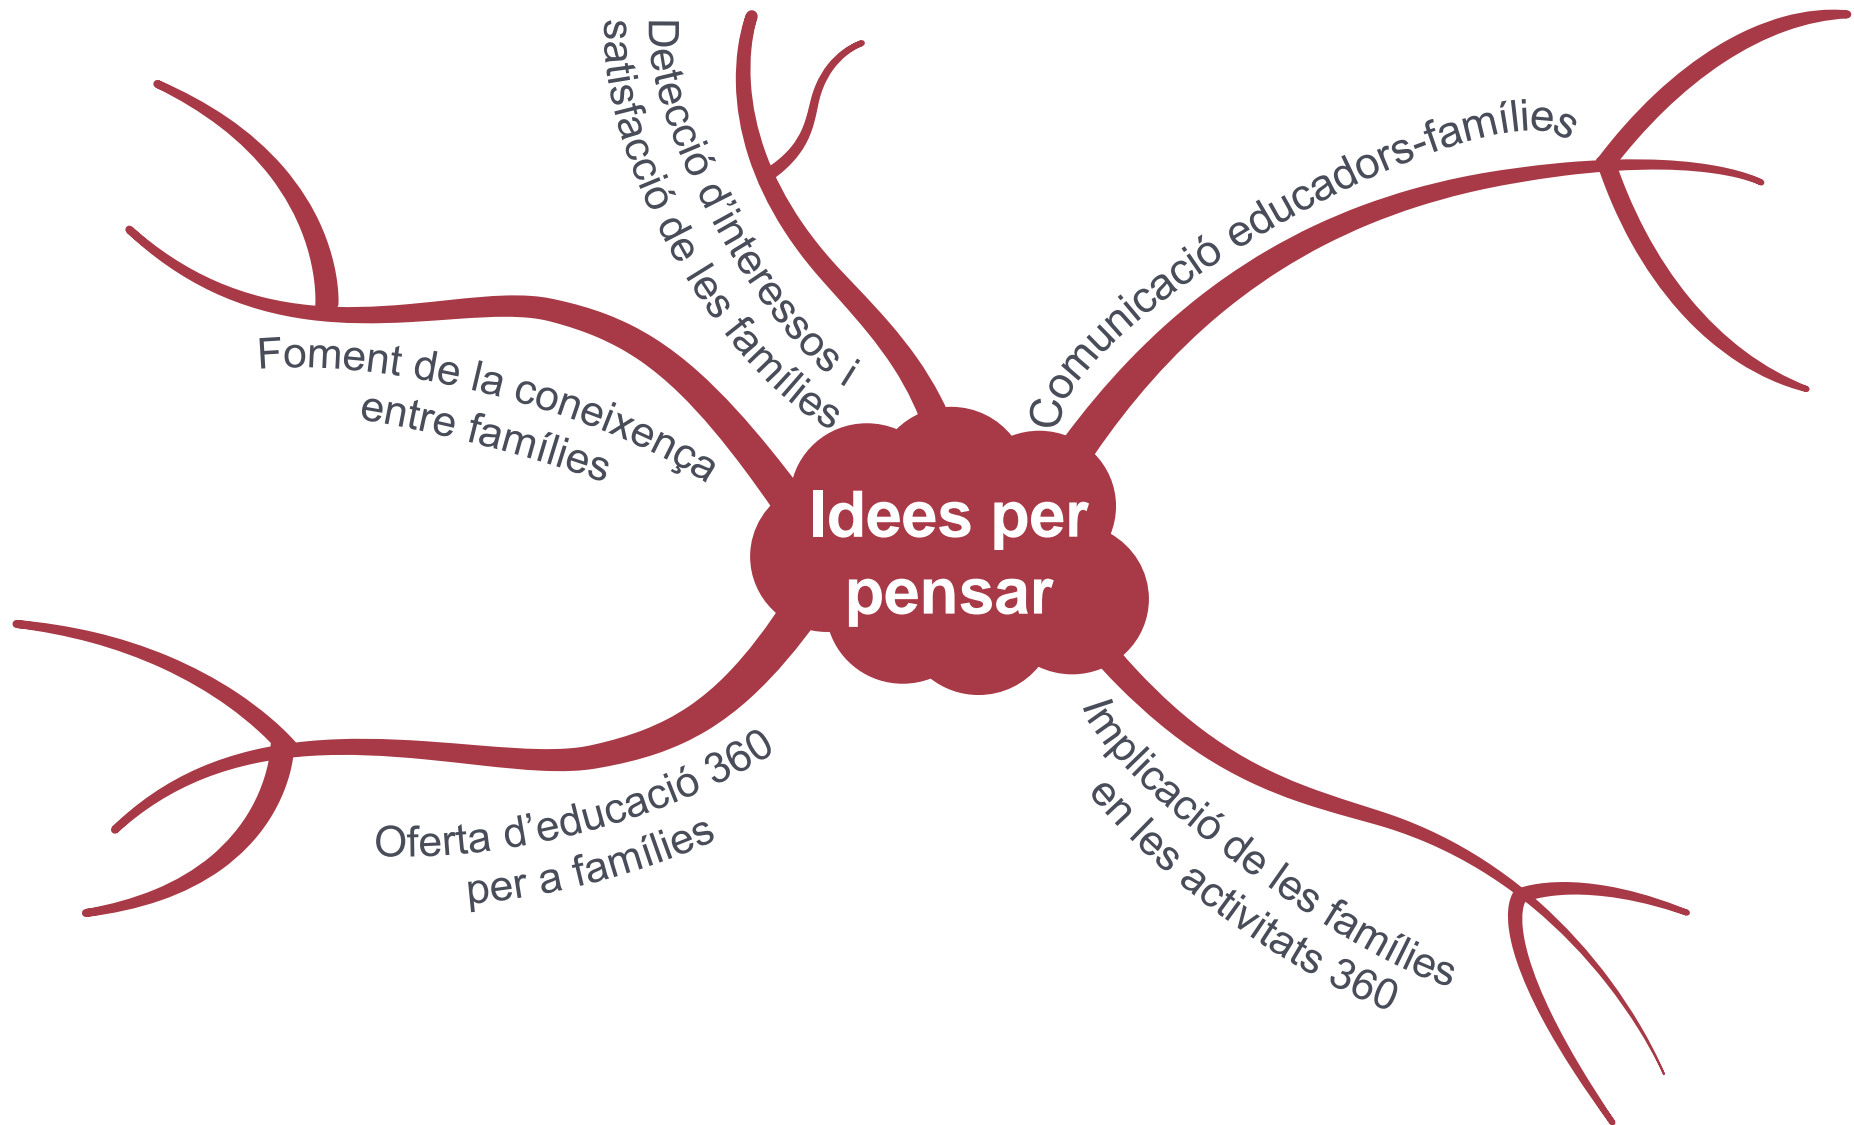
Idees per pensar

Detecció d'interessos i satisfacció de les famílies

Comunicació educadors-famílies

Foment de la coneixença entre famílies

Oferta d'educació 360 per a famílies

Implicació de les famílies en les activitats 360